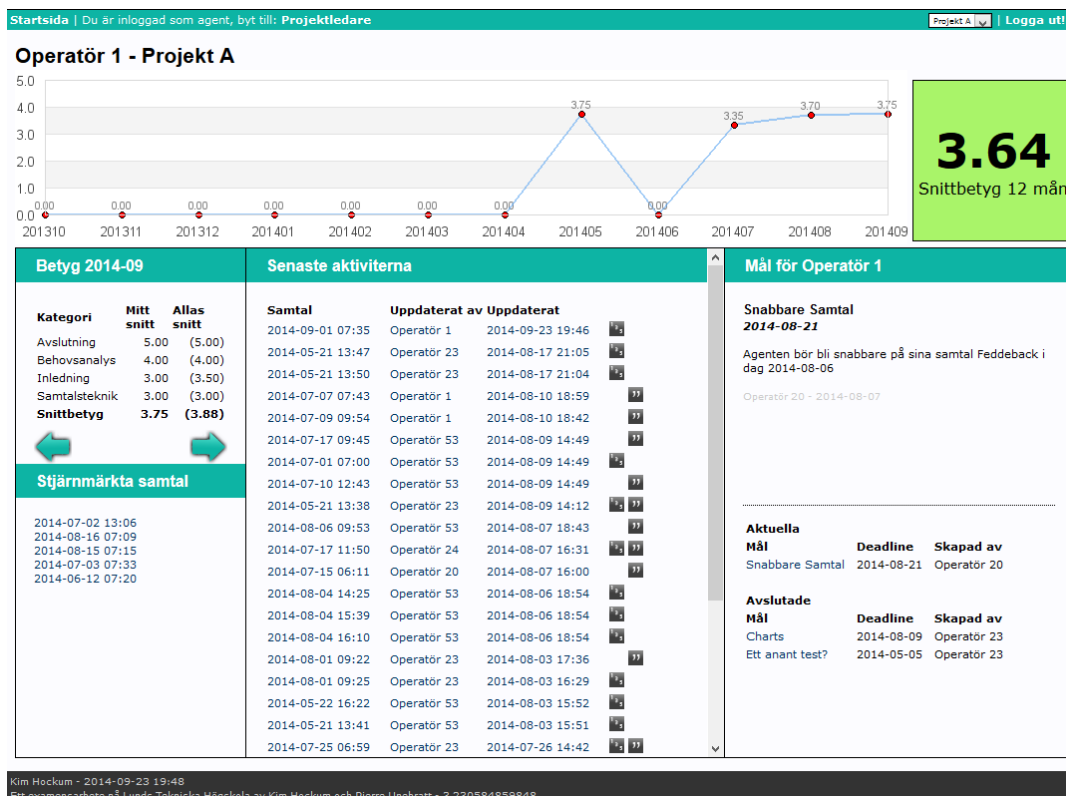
Startsida | Du är inloggad som agent, byt till: Projektledare

Projekt A | Logga ut!

Operatör 1 - Projekt A

5.0
4.0
3.0
2.0
1.0
0.0

0.00 0.00 0.00 0.00 0.00 0.00 0.00 3.75 0.00 3.35 3.70 3.75

201310 201311 201312 201401 201402 201403 201404 201405 201406 201407 201408 201409

3.64
Snittbetyg 12 mån

Betyg 2014-09

| Kategori | Mitt snitt | Allas snitt |
|---|---|---|
| Avslutning | 5.00 | (5.00) |
| Behovsanalys | 4.00 | (4.00) |
| Inledning | 3.00 | (3.50) |
| Samtalsteknik | 3.00 | (3.00) |
| Snittbetyg | 3.75 | (3.88) |

Stjärnmärkta samtal

2014-07-02 13:06
2014-08-16 07:09
2014-08-15 07:15
2014-07-03 07:33
2014-06-12 07:20

Senaste aktiviterna

| Samtal | Uppdaterat av | Uppdaterat |
|---|---|---|
| 2014-09-01 07:35 | Operatör 1 | 2014-09-23 19:46 |
| 2014-05-21 13:47 | Operatör 23 | 2014-08-17 21:05 |
| 2014-05-21 13:50 | Operatör 23 | 2014-08-17 21:04 |
| 2014-07-07 07:43 | Operatör 1 | 2014-08-10 18:59 |
| 2014-07-09 09:54 | Operatör 1 | 2014-08-10 18:42 |
| 2014-07-17 09:45 | Operatör 53 | 2014-08-09 14:49 |
| 2014-07-01 07:00 | Operatör 53 | 2014-08-09 14:49 |
| 2014-07-10 12:43 | Operatör 53 | 2014-08-09 14:49 |
| 2014-05-21 13:38 | Operatör 23 | 2014-08-09 14:12 |
| 2014-08-06 09:53 | Operatör 53 | 2014-08-07 18:43 |
| 2014-07-17 11:50 | Operatör 24 | 2014-08-07 16:31 |
| 2014-07-15 06:11 | Operatör 20 | 2014-08-07 16:00 |
| 2014-08-04 14:25 | Operatör 53 | 2014-08-06 18:54 |
| 2014-08-04 15:39 | Operatör 53 | 2014-08-06 18:54 |
| 2014-08-04 16:10 | Operatör 53 | 2014-08-06 18:54 |
| 2014-08-01 09:22 | Operatör 23 | 2014-08-03 17:36 |
| 2014-08-01 09:25 | Operatör 23 | 2014-08-03 16:29 |
| 2014-05-22 16:22 | Operatör 53 | 2014-08-03 15:52 |
| 2014-05-21 13:41 | Operatör 53 | 2014-08-03 15:51 |
| 2014-07-25 06:59 | Operatör 23 | 2014-07-26 14:42 |

Mål för Operatör 1

Snabbare Samtal
2014-08-21

Agenten bör bli snabbare på sina samtal Feddeback i dag 2014-08-06

Operatör 20 - 2014-08-07

Aktuella

| Mål | Deadline | Skapad av |
|---|---|---|
| Snabbare Samtal | 2014-08-21 | Operatör 20 |

Avslutade

| Mål | Deadline | Skapad av |
|---|---|---|
| Charts | 2014-08-09 | Operatör 23 |
| Ett anant test? | 2014-05-05 | Operatör 23 |

Kim Hockum - 2014-09-23 19:48
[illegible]